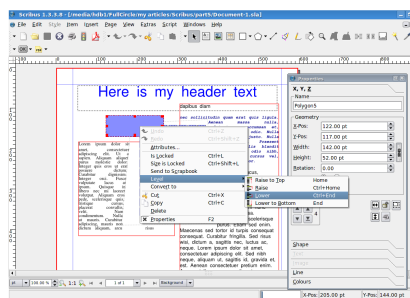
Scribus 1.3.3.8 - [/media/hdb1/FullCircle/my articles/Scribus/part5/Document-1.sla]

File Edit Style Item Insert Page View Extras Script Windows Help

Here is my header text

dapibus diam

Lorem ipsum dolor sit amet, consectetuer adipiscing elit. Ut sapien. Aliquam aliquet lacus molestie dolor. Integer quis eros ut erat posuere dictum. Curabitur dignissim. Integer orci. Fusce vulputate lacus at ipsum. Quisque in libero nec mi laoreet volutpat. Aliquam eros pede, scelerisque quis, tristique cursus, placerat convallis, velit. Nam condimentum. Nulla ut mauris. Curabitur adipiscing, mauris non dictum aliquam, arcu

Undo
Redo
Attributes...
Is Locked Ctrl+L
Size is Locked Ctrl+Shift+L
Send to Scrapbook
Level
Convert to
Cut Ctrl+X
Copy Ctrl+C
Delete
Properties F2

Raise to Top Home
Raise Ctrl+Home
Lower Ctrl+End
Lower to Bottom End

Maecenas sed tortor id turpis consequat consequat. Curabitur fringilla. Sed risus wisi, dictum a, sagittis nec, luctus ac, neque. Lorem ipsum dolor sit amet, consectetuer adipiscing elit. Sed nibh neque, aliquam ut, sagittis id, gravida et, est. Aenean consectetuer pretium enim.

Properties
X, Y, Z
Name
Polygon5
Geometry
X-Pos: 122.00 pt
Y-Pos: 117.00 pt
Width: 142.00 pt
Height: 52.00 pt
Rotation: 0.00
Level
Shape
Text
Image
Line
Colours

100.00 % 1 of 1 Background
X-Pos: 205.00 pt Y-Pos: 144.00 pt